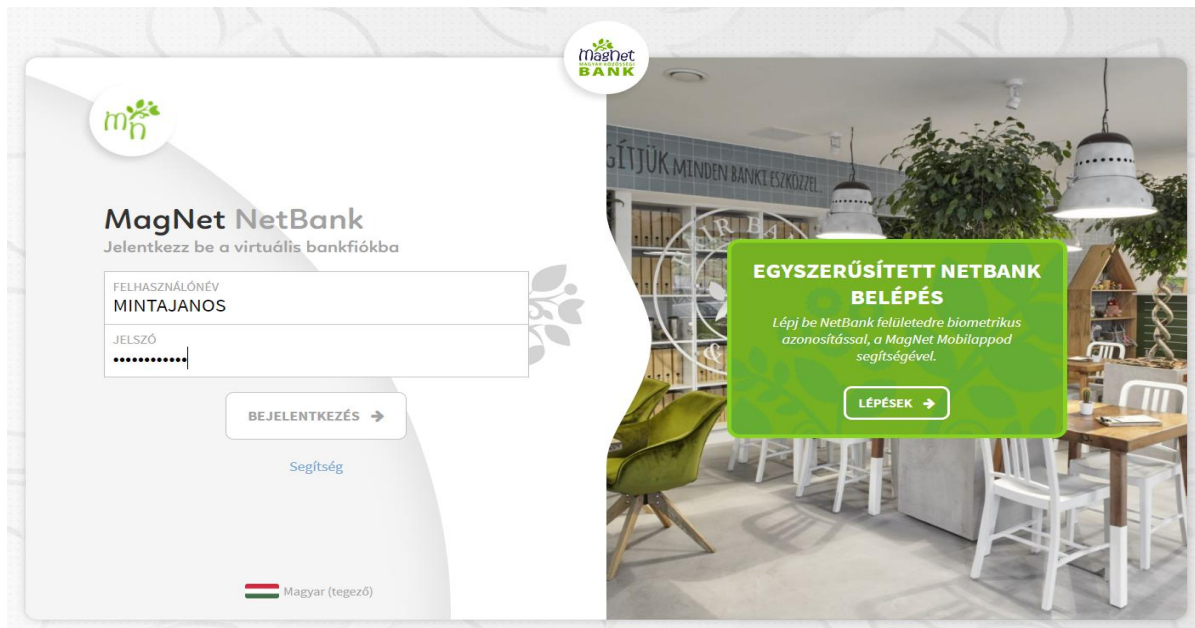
MagNet MAGYAR KÖZÖSSÉGI BANK

mn

MagNet NetBank
Jelentkezz be a virtuális bankfiókba

FELHASZNÁLÓNÉV
MINTAJANOS

JELSZÓ
••••••••••••

BEJELENTKEZÉS →

Segítség

Magyar (tegező)

GÍTJÜK MINDEN BANKI ESZKÖZZEL

EGYSZERŰSÍTETT NETBANK BELÉPÉS
Lépj be NetBank felületedre biometrikus azonosítással, a MagNet Mobilappod segítségével.

LÉPÉSEK →